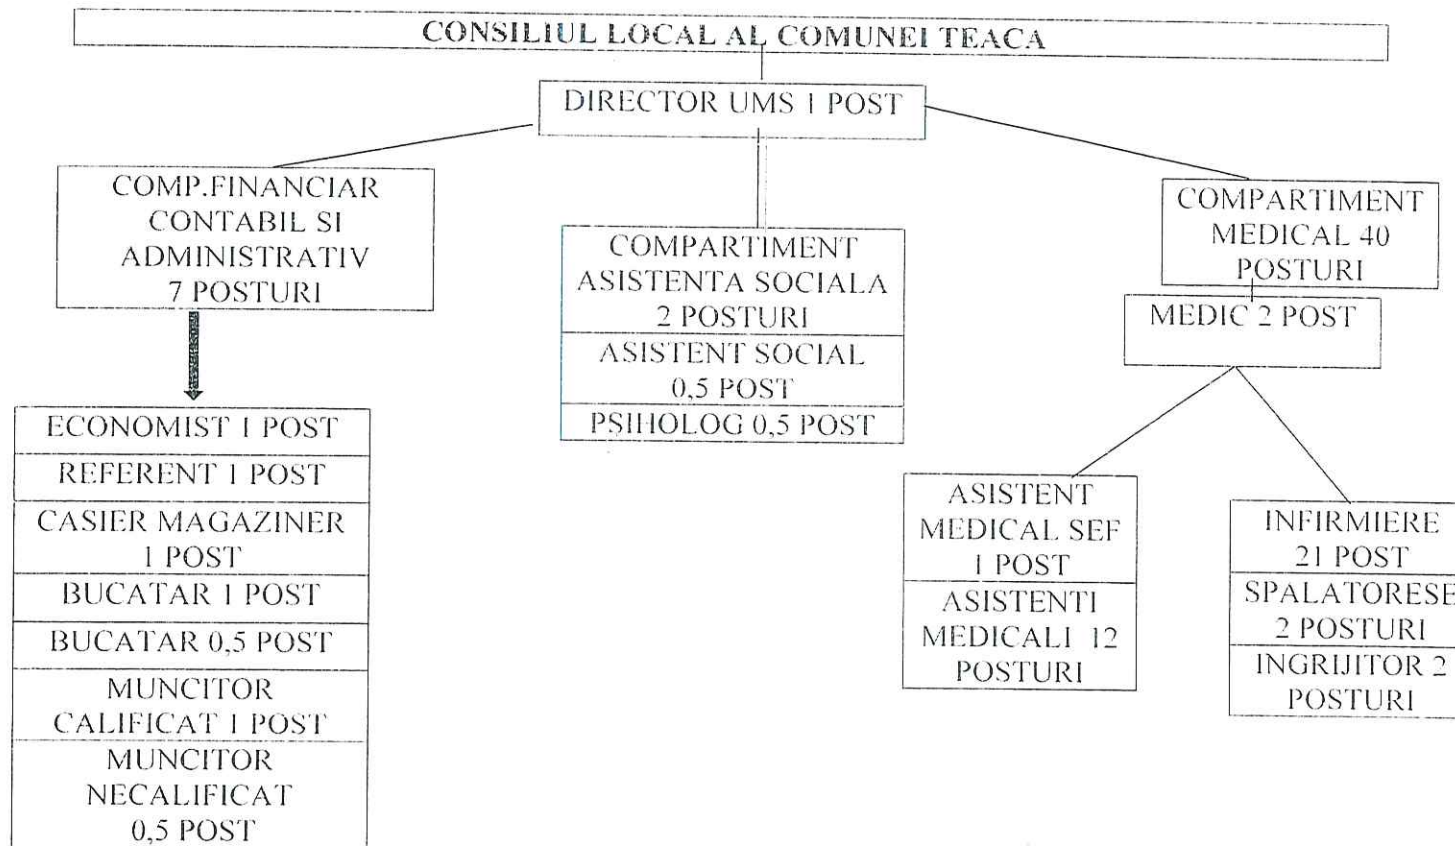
CONSILIUL LOCAL AL COMUNEI TEACA

DIRECTOR UMS 1 POST

COMP.FINANCIAR CONTABIL SI ADMINISTRATIV 7 POSTURI

ECONOMIST 1 POST

REFERENT 1 POST

CASIER MAGAZINER 1 POST

BUCATAR 1 POST

BUCATAR 0,5 POST

MUNCITOR CALIFICAT 1 POST

MUNCITOR NECALIFICAT 0,5 POST

COMPARTIMENT ASISTENTA SOCIALA 2 POSTURI

ASISTENT SOCIAL 0,5 POST

PSIHOLOG 0,5 POST

COMPARTIMENT MEDICAL 40 POSTURI

MEDIC 2 POST

ASISTENT MEDICAL SEF 1 POST

ASISTENTI MEDICALI 12 POSTURI

INFIRMIERE 21 POST

SPALATORESE 2 POSTURI

INGRIJITOR 2 POSTURI